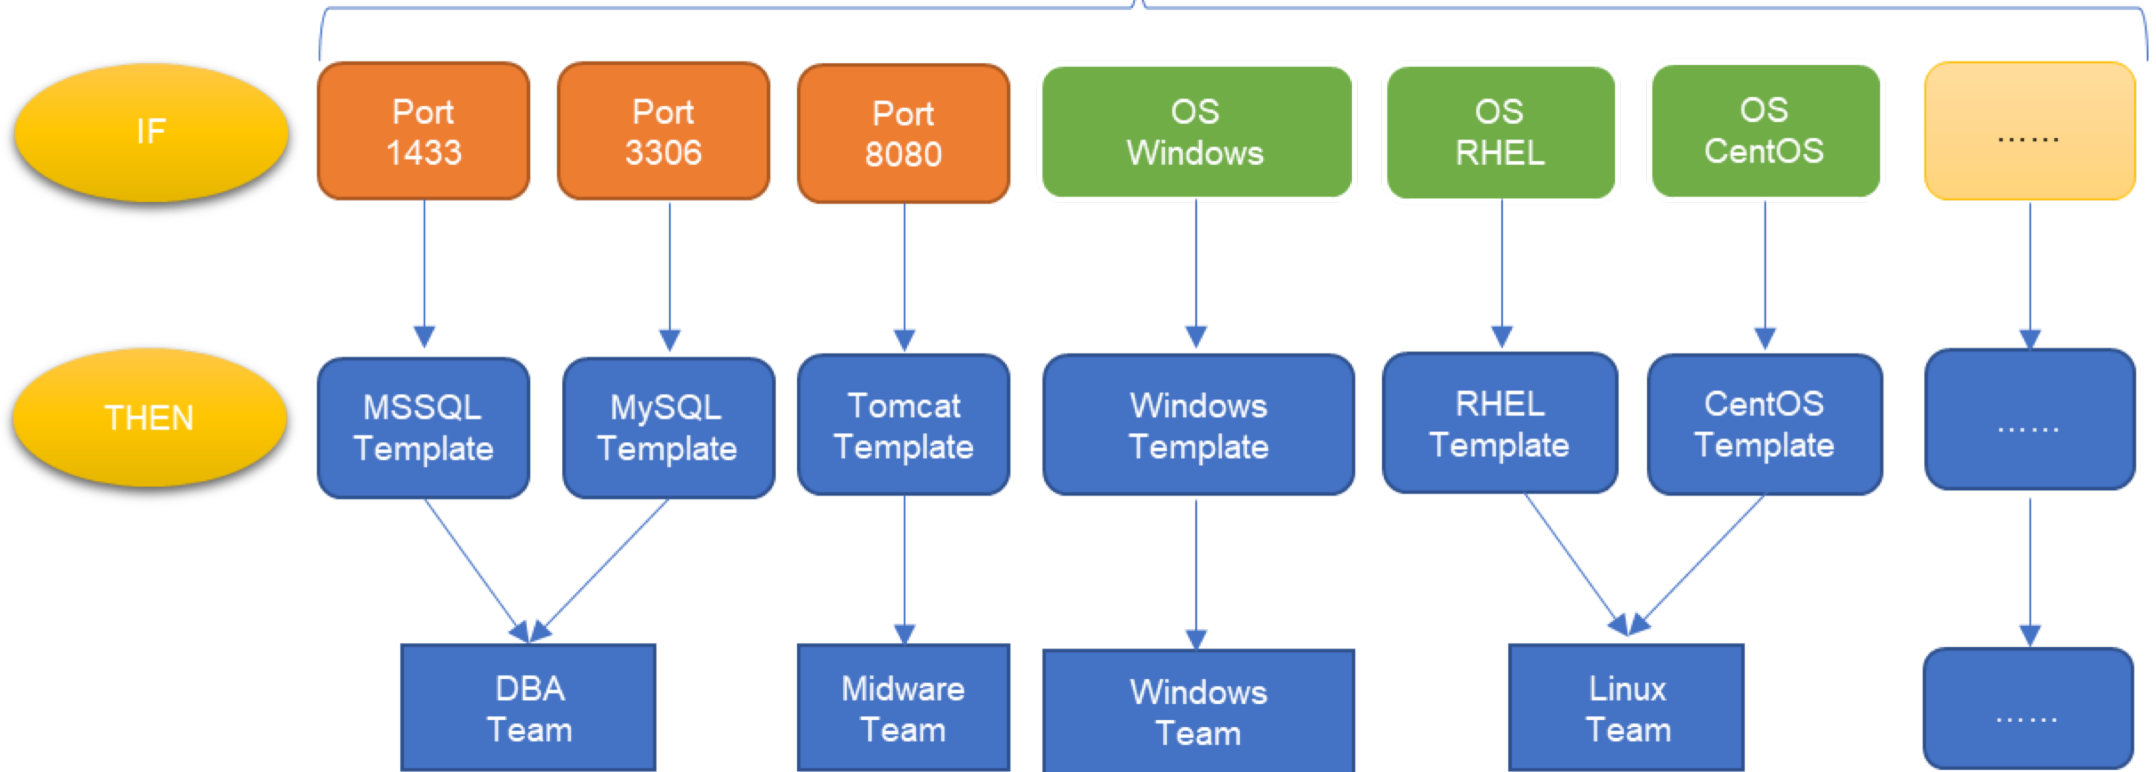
IF

Port 1433

Port 3306

Port 8080

OS Windows

OS RHEL

OS CentOS

……

THEN

MSSQL Template

MySQL Template

Tomcat Template

Windows Template

RHEL Template

CentOS Template

……

DBA Team

Midware Team

Windows Team

Linux Team

……